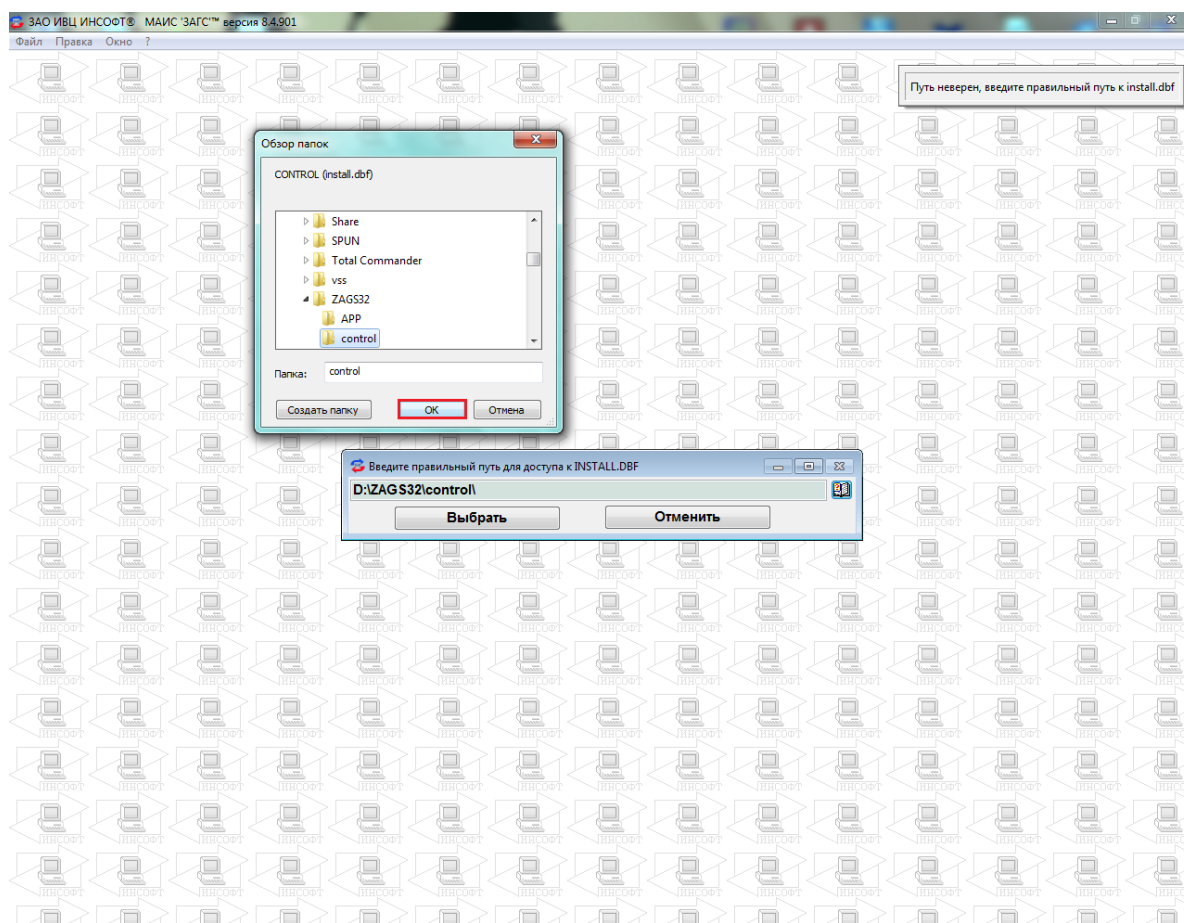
ЗАО ИВЦ ИНСОФТ® МАИС 'ЗАГС'™ версия 8.4.901

Файл Правка Окно ?

Путь неверен, введите правильный путь к install.dbf

Обзор папок

CONTROL (install.dbf)

Share
SPUN
Total Commander
vss
ZAGS32
APP
control

Папка: control

Создать папку
OK
Отмена

Введите правильный путь для доступа к INSTALL.DBF

D:\ZAGS32\control\

Выбрать
Отменить